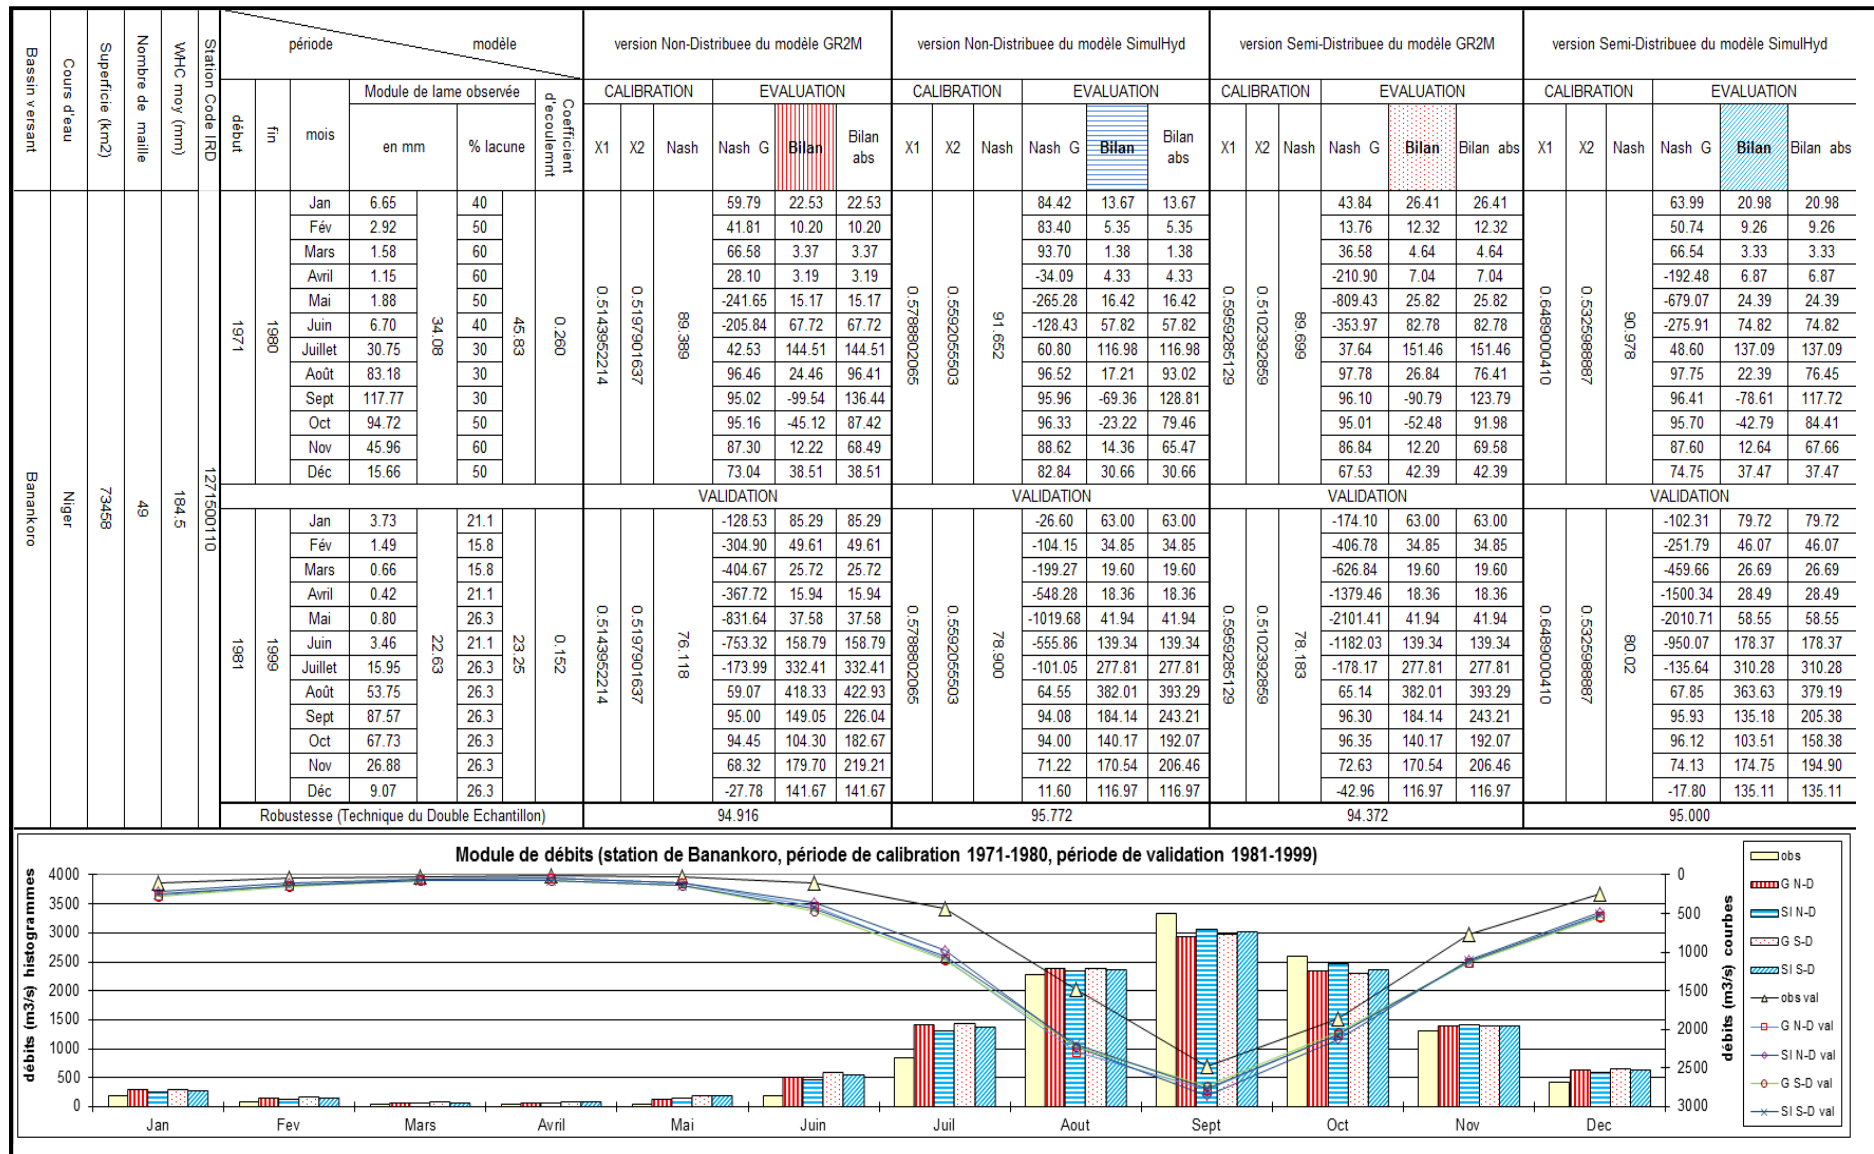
| Bassin versant | Cours d'eau | Superficie (km2) | Nombre de maille | WHC moy (mm) | Station Code IRD | début | fin | mois | Module de lame observée en mm | | % lacune | | Coefficient d'écoulemnt | GR2M N-D X1 | X2 | Nash | Nash G | Bilan | Bilan abs | SimulHyd N-D X1 | X2 | Nash | Nash G | Bilan | Bilan abs | GR2M S-D X1 | X2 | Nash | Nash G | Bilan | Bilan abs | SimulHyd S-D X1 | X2 | Nash | Nash G | Bilan | Bilan abs |
|---|---|---|---|---|---|---|---|---|---|---|---|---|---|---|---|---|---|---|---|---|---|---|---|---|---|---|---|---|---|---|---|---|---|---|---|---|---|
| Banankoro | Niger | 73458 | 49 | 184.5 | 1271500110 | 1971 | 1980 | Jan | 6.65 | 34.08 | 40 | 45.83 | 0.260 | 0.5143952214 | 0.5197901637 | 89.389 | 59.79 | 22.53 | 22.53 | 0.5788802065 | 0.5592055503 | 91.652 | 84.42 | 13.67 | 13.67 | 0.5959285129 | 0.5102392859 | 89.699 | 43.84 | 26.41 | 26.41 | 0.6489000410 | 0.5325988887 | 90.978 | 63.99 | 20.98 | 20.98 |
| | | | | | | | | Fév | 2.92 | | 50 | | | | | | 41.81 | 10.20 | 10.20 | | | | 83.40 | 5.35 | 5.35 | | | | 13.76 | 12.32 | 12.32 | | | | 50.74 | 9.26 | 9.26 |
| | | | | | | | | Mars | 1.58 | | 60 | | | | | | 66.58 | 3.37 | 3.37 | | | | 93.70 | 1.38 | 1.38 | | | | 36.58 | 4.64 | 4.64 | | | | 66.54 | 3.33 | 3.33 |
| | | | | | | | | Avril | 1.15 | | 60 | | | | | | 28.10 | 3.19 | 3.19 | | | | -34.09 | 4.33 | 4.33 | | | | -210.90 | 7.04 | 7.04 | | | | -192.48 | 6.87 | 6.87 |
| | | | | | | | | Mai | 1.88 | | 50 | | | | | | -241.65 | 15.17 | 15.17 | | | | -265.28 | 16.42 | 16.42 | | | | -809.43 | 25.82 | 25.82 | | | | -679.07 | 24.39 | 24.39 |
| | | | | | | | | Juin | 6.70 | | 40 | | | | | | -205.84 | 67.72 | 67.72 | | | | -128.43 | 57.82 | 57.82 | | | | -353.97 | 82.78 | 82.78 | | | | -275.91 | 74.82 | 74.82 |
| | | | | | | | | Juillet | 30.75 | | 30 | | | | | | 42.53 | 144.51 | 144.51 | | | | 60.80 | 116.98 | 116.98 | | | | 37.64 | 151.46 | 151.46 | | | | 48.60 | 137.09 | 137.09 |
| | | | | | | | | Août | 83.18 | | 30 | | | | | | 96.46 | 24.46 | 96.41 | | | | 96.52 | 17.21 | 93.02 | | | | 97.78 | 26.84 | 76.41 | | | | 97.75 | 22.39 | 76.45 |
| | | | | | | | | Sept | 117.77 | | 30 | | | | | | 95.02 | -99.54 | 136.44 | | | | 95.96 | -69.36 | 128.81 | | | | 96.10 | -90.79 | 123.79 | | | | 96.41 | -78.61 | 117.72 |
| | | | | | | | | Oct | 94.72 | | 50 | | | | | | 95.16 | -45.12 | 87.42 | | | | 96.33 | -23.22 | 79.46 | | | | 95.01 | -52.48 | 91.98 | | | | 95.70 | -42.79 | 84.41 |
| | | | | | | | | Nov | 45.96 | | 60 | | | | | | 87.30 | 12.22 | 68.49 | | | | 88.62 | 14.36 | 65.47 | | | | 86.84 | 12.20 | 69.58 | | | | 87.60 | 12.64 | 67.66 |
| | | | | | | | | Déc | 15.66 | | 50 | | | | | | 73.04 | 38.51 | 38.51 | | | | 82.84 | 30.66 | 30.66 | | | | 67.53 | 42.39 | 42.39 | | | | 74.75 | 37.47 | 37.47 |
| | | | | | | 1981 | 1999 | Jan | 3.73 | 22.63 | 21.1 | 23.25 | 0.152 | 0.5143952214 | 0.5197901637 | 76.118 | -128.53 | 85.29 | 85.29 | 0.5788802065 | 0.5592055503 | 78.900 | -26.60 | 63.00 | 63.00 | 0.5959285129 | 0.5102392859 | 78.183 | -174.10 | 63.00 | 63.00 | 0.6489000410 | 0.5325988887 | 80.02 | -102.31 | 79.72 | 79.72 |
| | | | | | | | | Fév | 1.49 | | 15.8 | | | | | | -304.90 | 49.61 | 49.61 | | | | -104.15 | 34.85 | 34.85 | | | | -406.78 | 34.85 | 34.85 | | | | -251.79 | 46.07 | 46.07 |
| | | | | | | | | Mars | 0.66 | | 15.8 | | | | | | -404.67 | 25.72 | 25.72 | | | | -199.27 | 19.60 | 19.60 | | | | -626.84 | 19.60 | 19.60 | | | | -459.66 | 26.69 | 26.69 |
| | | | | | | | | Avril | 0.42 | | 21.1 | | | | | | -367.72 | 15.94 | 15.94 | | | | -548.28 | 18.36 | 18.36 | | | | -1379.46 | 18.36 | 18.36 | | | | -1500.34 | 28.49 | 28.49 |
| | | | | | | | | Mai | 0.80 | | 26.3 | | | | | | -831.64 | 37.58 | 37.58 | | | | -1019.68 | 41.94 | 41.94 | | | | -2101.41 | 41.94 | 41.94 | | | | -2010.71 | 58.55 | 58.55 |
| | | | | | | | | Juin | 3.46 | | 21.1 | | | | | | -753.32 | 158.79 | 158.79 | | | | -555.86 | 139.34 | 139.34 | | | | -1182.03 | 139.34 | 139.34 | | | | -950.07 | 178.37 | 178.37 |
| | | | | | | | | Juillet | 15.95 | | 26.3 | | | | | | -173.99 | 332.41 | 332.41 | | | | -101.05 | 277.81 | 277.81 | | | | -178.17 | 277.81 | 277.81 | | | | -135.64 | 310.28 | 310.28 |
| | | | | | | | | Août | 53.75 | | 26.3 | | | | | | 59.07 | 418.33 | 422.93 | | | | 64.55 | 382.01 | 393.29 | | | | 65.14 | 382.01 | 393.29 | | | | 67.85 | 363.63 | 379.19 |
| | | | | | | | | Sept | 87.57 | | 26.3 | | | | | | 95.00 | 149.05 | 226.04 | | | | 94.08 | 184.14 | 243.21 | | | | 96.30 | 184.14 | 243.21 | | | | 95.93 | 135.18 | 205.38 |
| | | | | | | | | Oct | 67.73 | | 26.3 | | | | | | 94.45 | 104.30 | 182.67 | | | | 94.00 | 140.17 | 192.07 | | | | 96.35 | 140.17 | 192.07 | | | | 96.12 | 103.51 | 158.38 |
| | | | | | | | | Nov | 26.88 | | 26.3 | | | | | | 68.32 | 179.70 | 219.21 | | | | 71.22 | 170.54 | 206.46 | | | | 72.63 | 170.54 | 206.46 | | | | 74.13 | 174.75 | 194.90 |
| | | | | | | | | Déc | 9.07 | | 26.3 | | | | | | -27.78 | 141.67 | 141.67 | | | | 11.60 | 116.97 | 116.97 | | | | -42.96 | 116.97 | 116.97 | | | | -17.80 | 135.11 | 135.11 |
| Robustesse (Technique du Double Echantillon) | | | | | | | | | | | | | | 94.916 | | | | | | 95.772 | | | | | | 94.372 | | | | | | 95.000 | | | | | |

période / modèle
version Non-Distribuee du modèle GR2M — CALIBRATION — EVALUATION — VALIDATION
version Non-Distribuee du modèle SimulHyd — CALIBRATION — EVALUATION — VALIDATION
version Semi-Distribuee du modèle GR2M — CALIBRATION — EVALUATION — VALIDATION
version Semi-Distribuee du modèle SimulHyd — CALIBRATION — EVALUATION — VALIDATION

Module de débits (station de Banankoro, période de calibration 1971-1980, période de validation 1981-1999)

débits (m3/s) histogrammes
4000 3500 3000 2500 2000 1500 1000 500 0
débits (m3/s) courbes
0 500 1000 1500 2000 2500 3000
Jan Fev Mars Avril Mai Juin Juil Aout Sept Oct Nov Dec

obs
G N-D
SI N-D
G S-D
SI S-D
obs val
G N-D val
SI N-D val
G S-D val
SI S-D val